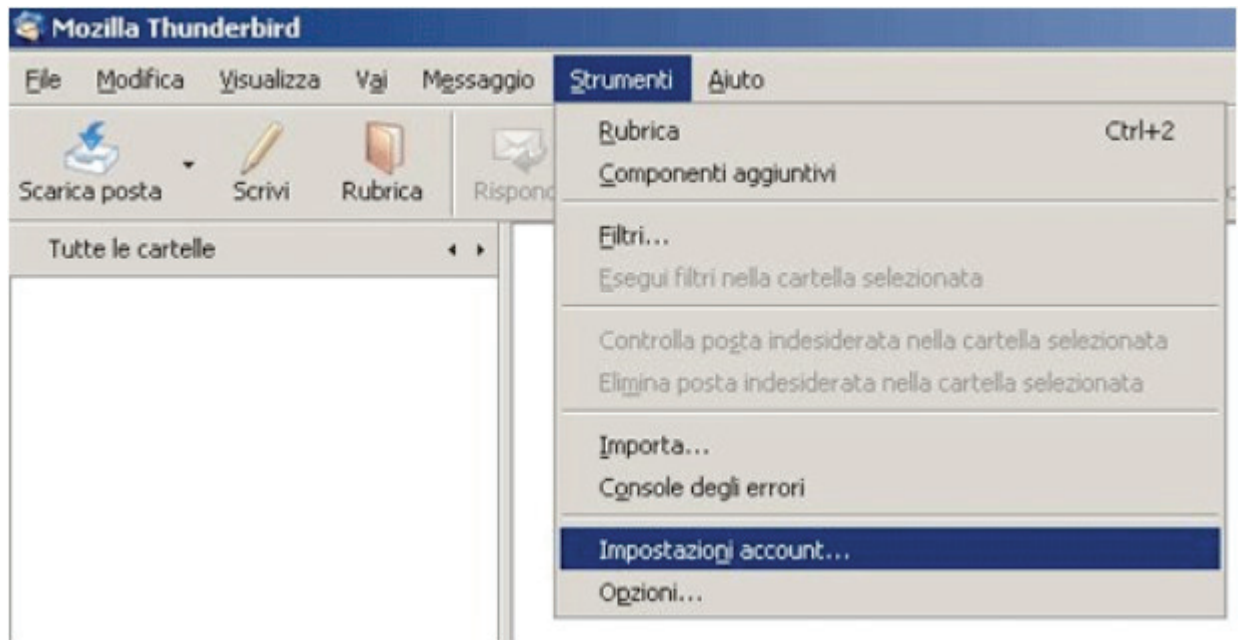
Mozilla Thunderbird

File Modifica Visualizza Vai Messaggio Strumenti Aiuto

Scarica posta Scrivi Rubrica Rispond

Tutte le cartelle

Rubrica Ctrl+2
Componenti aggiuntivi
Filtri...
Esegui filtri nella cartella selezionata
Controlla posta indesiderata nella cartella selezionata
Elimina posta indesiderata nella cartella selezionata
Importa...
Console degli errori
Impostazioni account...
Opzioni...